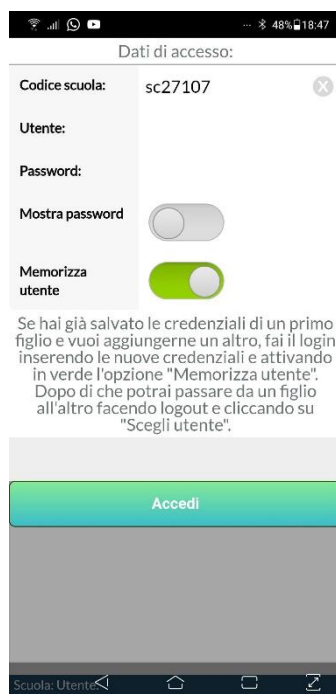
48% 18:47

Dati di accesso:

Codice scuola: sc27107

Utente:

Password:

Mostra password

Memorizza utente

Se hai già salvato le credenziali di un primo figlio e vuoi aggiungerne un altro, fai il login inserendo le nuove credenziali e attivando in verde l'opzione "Memorizza utente". Dopo di che potrai passare da un figlio all'altro facendo logout e cliccando su "Scegli utente".

Accedi

Scuola: Utente